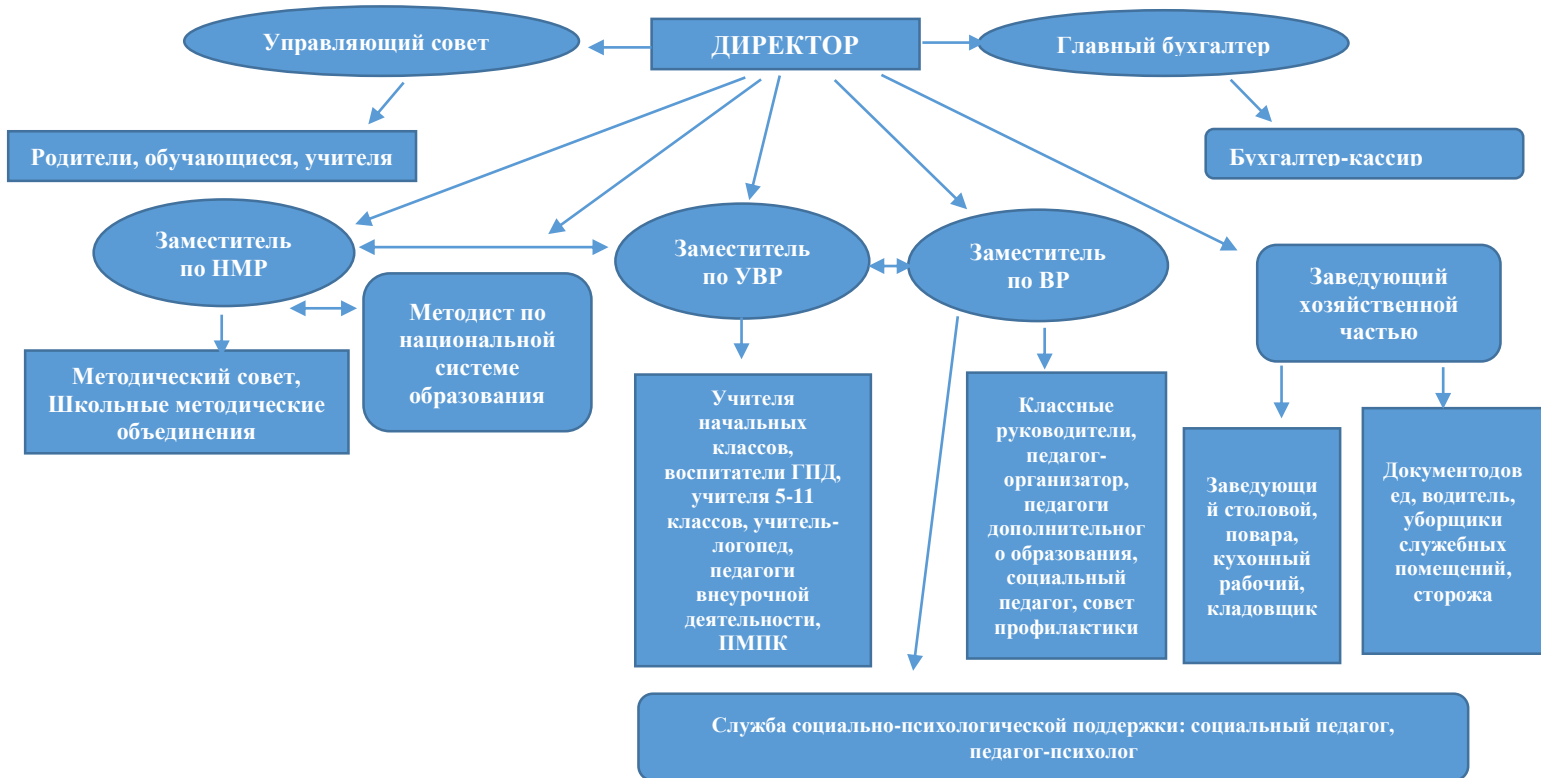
Управляющий совет

ДИРЕКТОР

Главный бухгалтер

Родители, обучающиеся, учителя

Бухгалтер-кассир

Заместитель по НМР

Заместитель по УВР

Заместитель по ВР

Заведующий хозяйственной частью

Методист по национальной системе образования

Методический совет, Школьные методические объединения

Учителя начальных классов, воспитатели ГПД, учителя 5-11 классов, учитель-логопед, педагоги внеурочной деятельности, ПМПК

Классные руководители, педагог-организатор, педагоги дополнительного образования, социальный педагог, совет профилактики

Заведующий столовой, повара, кухонный рабочий, кладовщик

Документоводед, водитель, уборщики служебных помещений, сторожа

Служба социально-психологической поддержки: социальный педагог, педагог-психолог